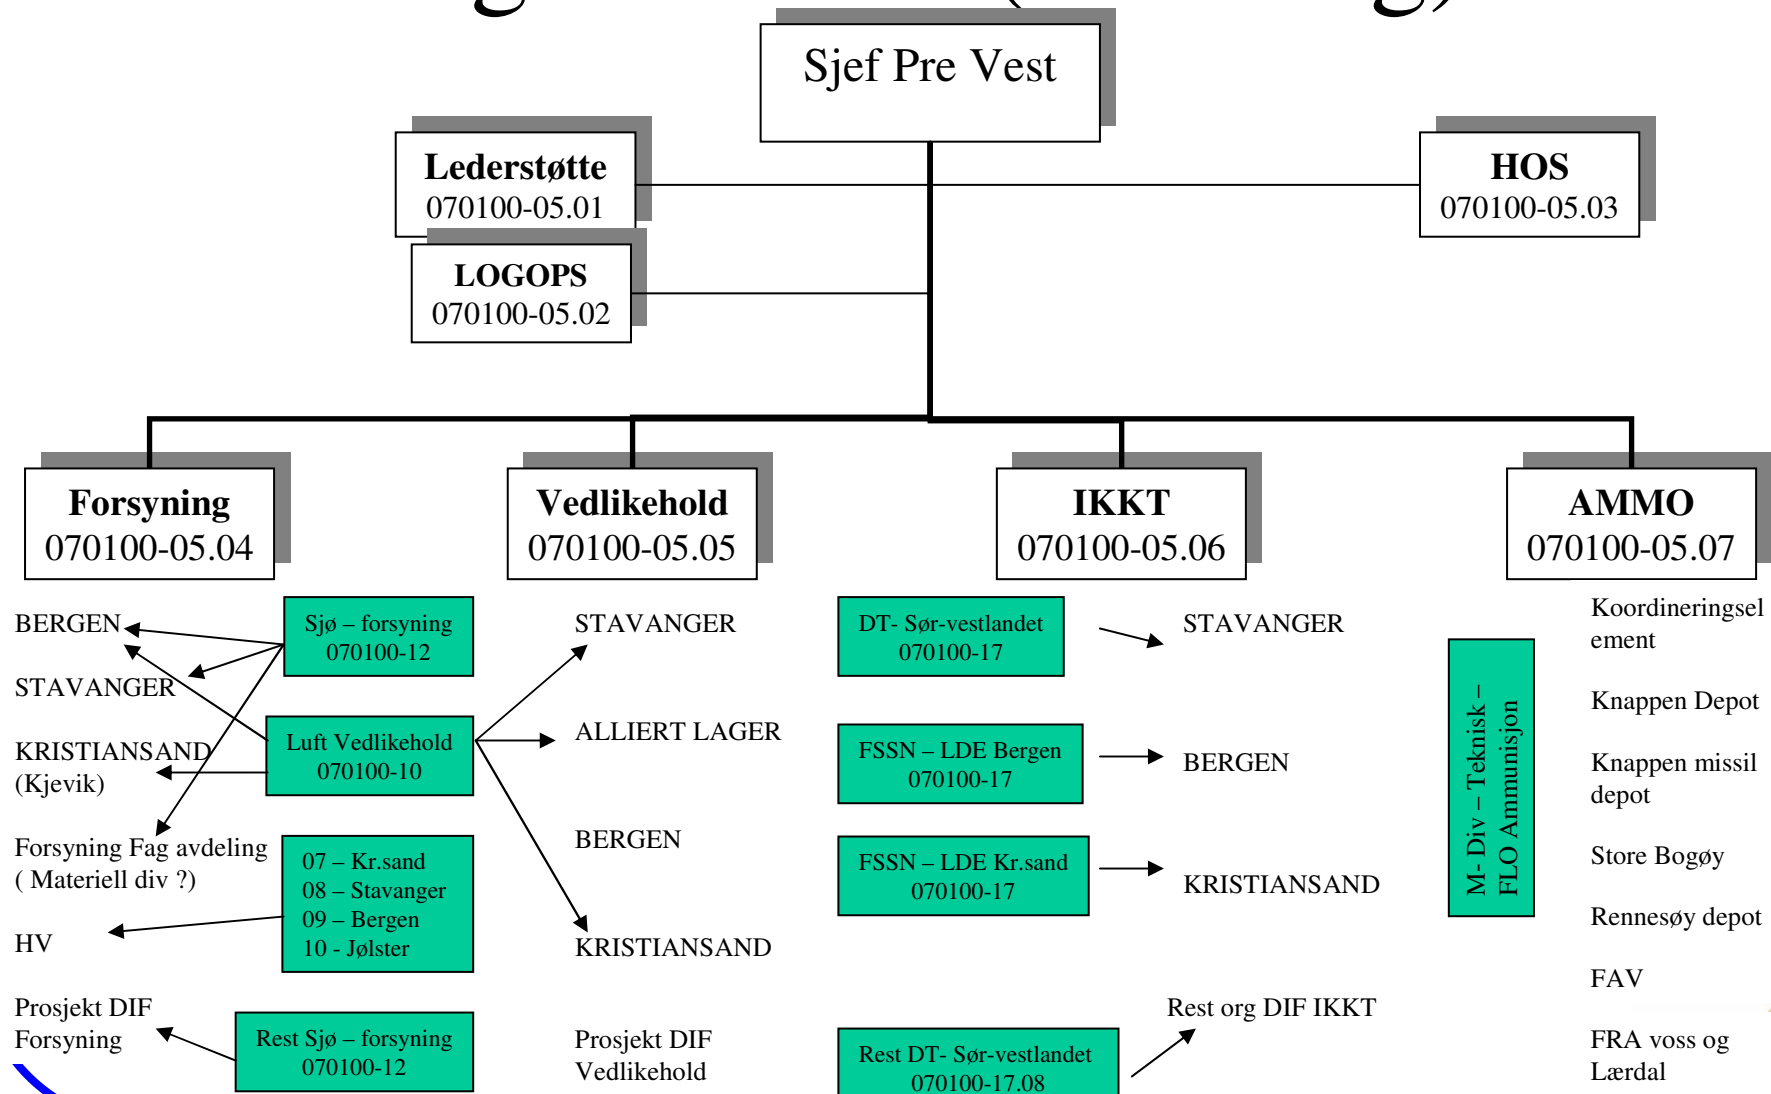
Sjef Pre Vest

Lederstøtte
070100-05.01

LOGOPS
070100-05.02

HOS
070100-05.03

Forsyning
070100-05.04

Vedlikehold
070100-05.05

IKKT
070100-05.06

AMMO
070100-05.07

BERGEN

STAVANGER

KRISTIANSAND
(Kjevik)

Forsyning Fag avdeling
( Materiell div ?)

HV

Prosjekt DIF
Forsyning

Sjø – forsyning
070100-12

Luft Vedlikehold
070100-10

07 – Kr.sand
08 – Stavanger
09 – Bergen
10 - Jølster

Rest Sjø – forsyning
070100-12

STAVANGER

ALLIERT LAGER

BERGEN

KRISTIANSAND

Prosjekt DIF
Vedlikehold

DT- Sør-vestlandet
070100-17

FSSN – LDE Bergen
070100-17

FSSN – LDE Kr.sand
070100-17

Rest DT- Sør-vestlandet
070100-17.08

STAVANGER

BERGEN

KRISTIANSAND

Rest org DIF IKKT

M- Div – Teknisk –
FLO Ammunisjon

Koordineringselement

Knappen Depot

Knappen missil
depot

Store Bogøy

Rennesøy depot

FAV

FRA voss og
Lærdal